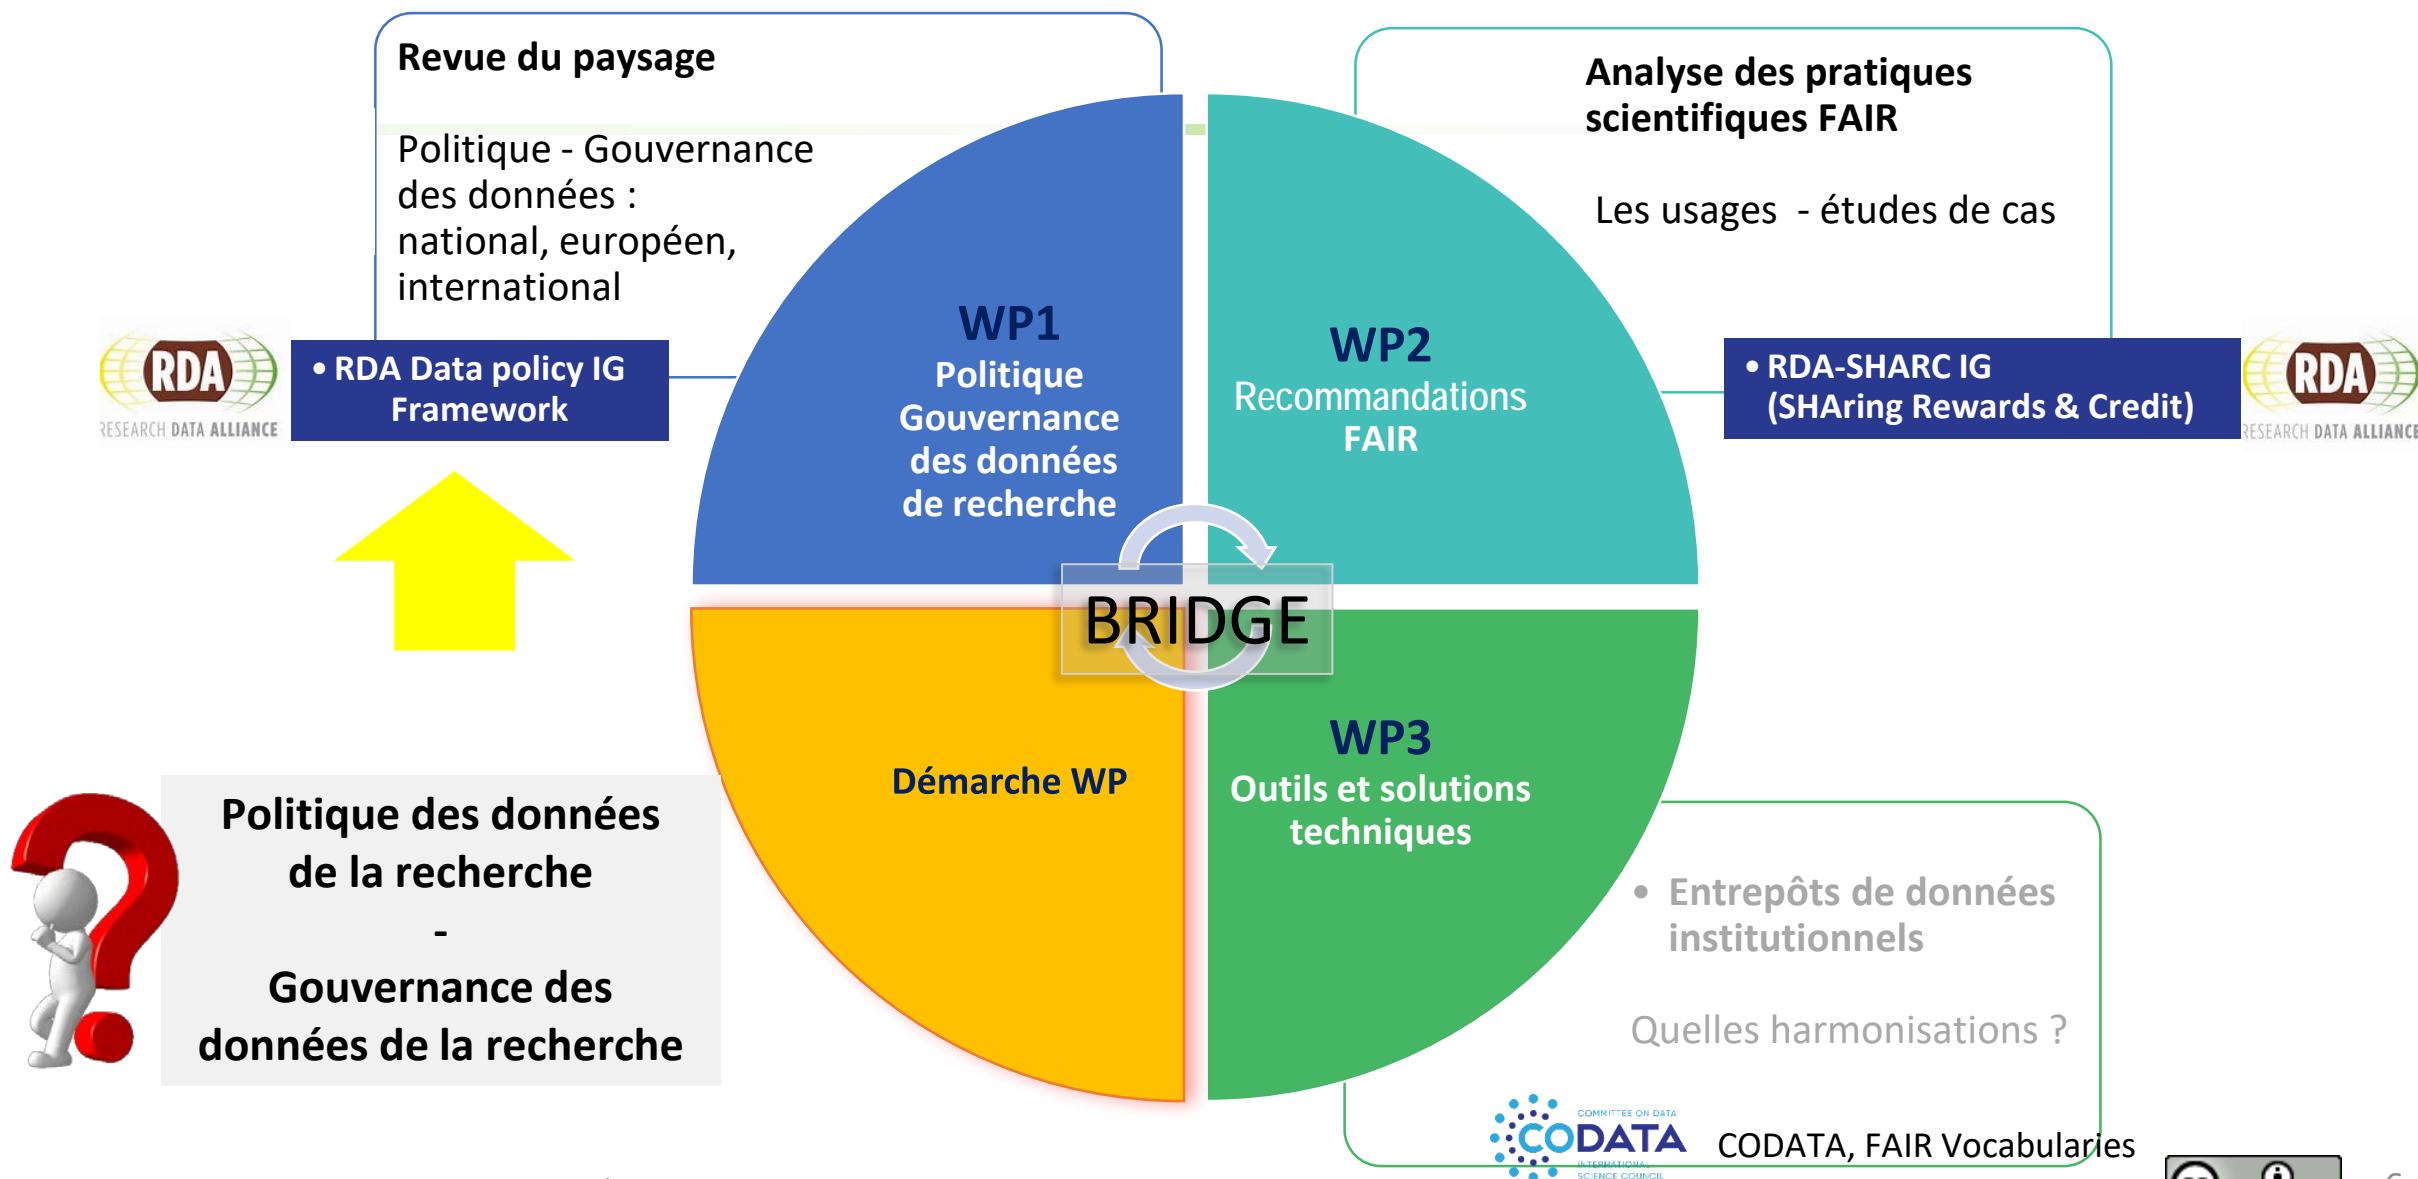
Revue du paysage

Politique - Gouvernance des données : national, européen, international

RDA
RESEARCH DATA ALLIANCE

• RDA Data policy IG Framework

Analyse des pratiques scientifiques FAIR

Les usages - études de cas

• RDA-SHARC IG (SHAring Rewards & Credit)

RDA
RESEARCH DATA ALLIANCE

WP1
Politique Gouvernance des données de recherche

WP2
Recommandations FAIR

BRIDGE

Démarche WP

WP3
Outils et solutions techniques

Politique des données de la recherche
-
Gouvernance des données de la recherche

• Entrepôts de données institutionnels

Quelles harmonisations ?

COMMITTEE ON DATA
CODATA
INTERNATIONAL SCIENCE COUNCIL

CODATA, FAIR Vocabularies